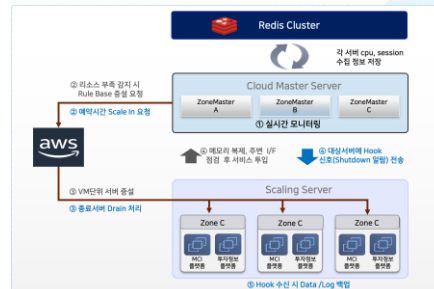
Redis Cluster

각 서버 cpu, session 수집 정보 저장

② 리소스 부족 감지 시 Rule Base 증설 요청

⑦ 예약시간 Scale In 요청

Cloud Master Server

ZoneMaster A

ZoneMaster B

ZoneMaster C

① 실시간 모니터링

aws

④ 메모리 복제, 주변 I/F 점검 후 서비스 투입

⑥ 대상서버에 Hook 신호(Shutdown 알림) 전송

③ VM단위 서버 증설

⑧ 종료서버 Drain 처리

Scaling Server

Zone C

MCI 플랫폼

투자정보 플랫폼

Zone C

MCI 플랫폼

투자정보 플랫폼

Zone C

MCI 플랫폼

투자정보 플랫폼

⑤ Hook 수신 시 Data /Log 백업